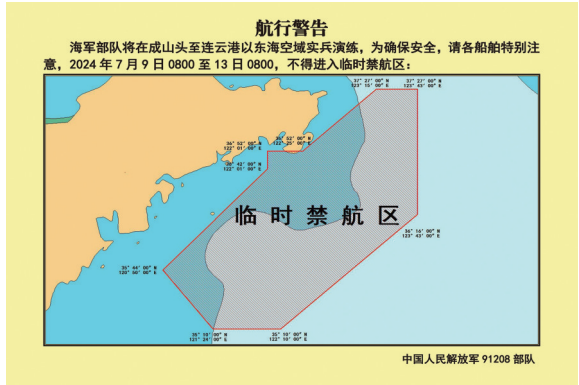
航行警告

海军部队将在成山头至连云港以东海空域实兵演练，为确保安全，请各船舶特别注意，2024 年 7 月 9 日 0800 至 13 日 0800，不得进入临时禁航区：

37° 27′ 00″ N
123° 15′ 00″ E

37° 27′ 00″ N
123° 45′ 00″ E

36° 52′ 00″ N
122° 01′ 00″ E

36° 52′ 00″ N
122° 25′ 00″ E

36° 42′ 00″ N
122° 01′ 00″ E

临时禁航区

36° 16′ 00″ N
123° 43′ 00″ E

35° 44′ 00″ N
120° 50′ 00″ E

35° 19′ 00″ N
121° 24′ 00″ E

35° 19′ 00″ N
122° 19′ 00″ E

中国人民解放军 91208 部队